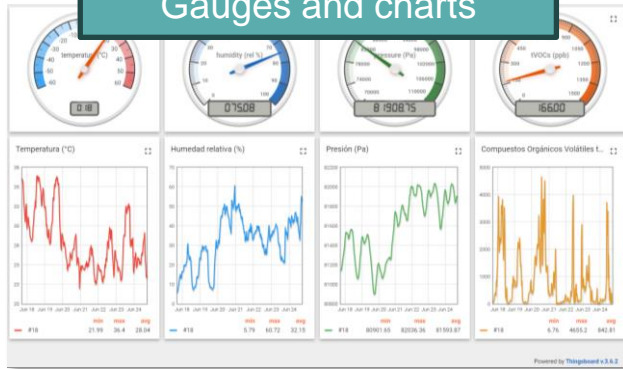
Gauges and charts

temperature (°C)
-20
-30
-40
-50
-60
20
40
60
0.18

humidity (rel %)
20
40
60
80
100
75.08

pressure (Pa)
80000
90000
100000
110000
70000
81908.75

tVOCs (ppb)
200
400
600
800
1000
1200
1400
166.00

Temperatura (°C)
Jun 18 Jun 19 Jun 20 Jun 21 Jun 22 Jun 23 Jun 24
min max avg
#18 21.99 36.4 28.04

Humedad relativa (%)
Jun 18 Jun 19 Jun 20 Jun 21 Jun 22 Jun 23 Jun 24
min max avg
#18 5.79 60.72 32.15

Presión (Pa)
Jun 18 Jun 19 Jun 20 Jun 21 Jun 22 Jun 23 Jun 24
min max avg
#18 80901.65 82036.36 81593.87

Compuestos Orgánicos Volátiles t...
Jun 18 Jun 19 Jun 20 Jun 21 Jun 22 Jun 23 Jun 24
min max avg
#18 6.76 4655.2 842.81

Powered by Thingsboard v.3.6.2